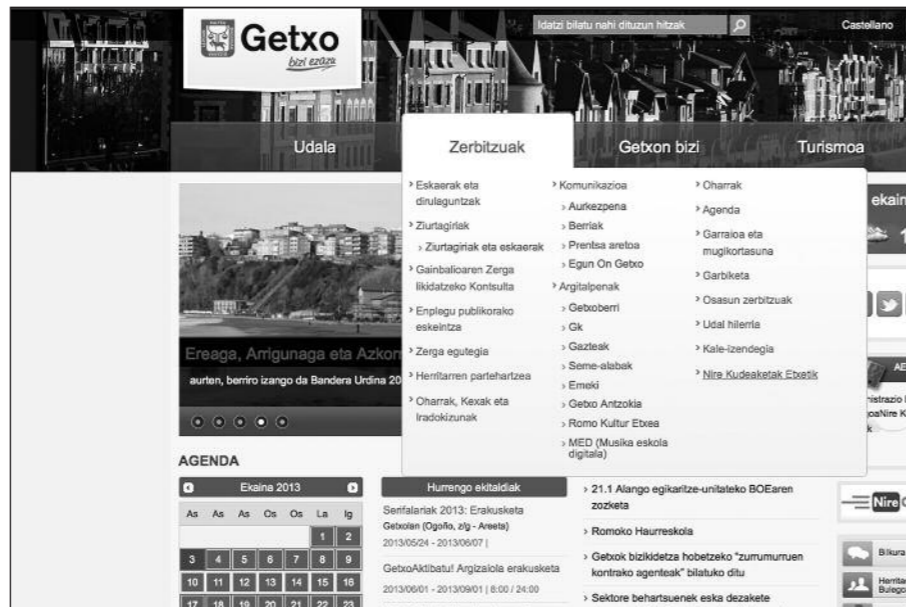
Getxo
bizi ezazu

Idatzi bilatu nahi dituzun hitzak

Castellano

Udala

Zerbitzuak

Getxon bizi

Turismoa

› Eskaerak eta dirulaguntzak
› Ziurtagiriak
› Ziurtagiriak eta eskaerak
› Gainbalioaren Zerga likidatzeko Kontsulta
› Enplegu publikorako eskeintza
› Zerga egutegia
› Herritarren partehartzea
› Oharrak, Kexak eta Iradokizunak

› Komunikazioa
› Aurkezpena
› Berriak
› Prentsa aretoa
› Egun On Getxo
› Argitalpenak
› Getxoberri
› Gk
› Gazteak
› Seme-alabak
› Emeki
› Getxo Antzokia
› Romo Kultur Etxea
› MED (Musika eskola digitala)

› Oharrak
› Agenda
› Garraioa eta mugikortasuna
› Garbiketa
› Osasun zerbitzuak
› Udal hilerria
› Kale-izendegia
› Nire Kudeaketak Etxetik

ekain

Ereaga, Arrigunaga eta Azkon
aurten, berriro izango da Bandera Urdina 20

AB
nistrazio
oaNire K
k

AGENDA

| Ekaina 2013 | | | | | | |
|---|---|---|---|---|---|---|
| As | As | As | Os | Os | La | Ig |
| | | | | | 1 | 2 |
| 3 | 4 | 5 | 6 | 7 | 8 | 9 |
| 10 | 11 | 12 | 13 | 14 | 15 | 16 |
| 17 | 18 | 19 | 20 | 21 | 22 | 23 |

Hurrengo ekitaldiak

Serifalariak 2013: Erakusketa
Getxolan (Ogoño, z/g - Areeta)
2013/05/24 - 2013/06/07 |

GetxoAktibatu! Argizaiola erakusketa
2013/06/01 - 2013/09/01 | 8:00 / 24:00

› 21.1 Alango egikaritze-unitateko BOEaren zozketa
› Romoko Haurreskola
› Getxok bizikidetza hobetzeko "zurrumurruen kontrako agenteak" bilatuko ditu
› Sektore behartsuenek eska dezakete

Nire

Bikura

Herrita
Bulego